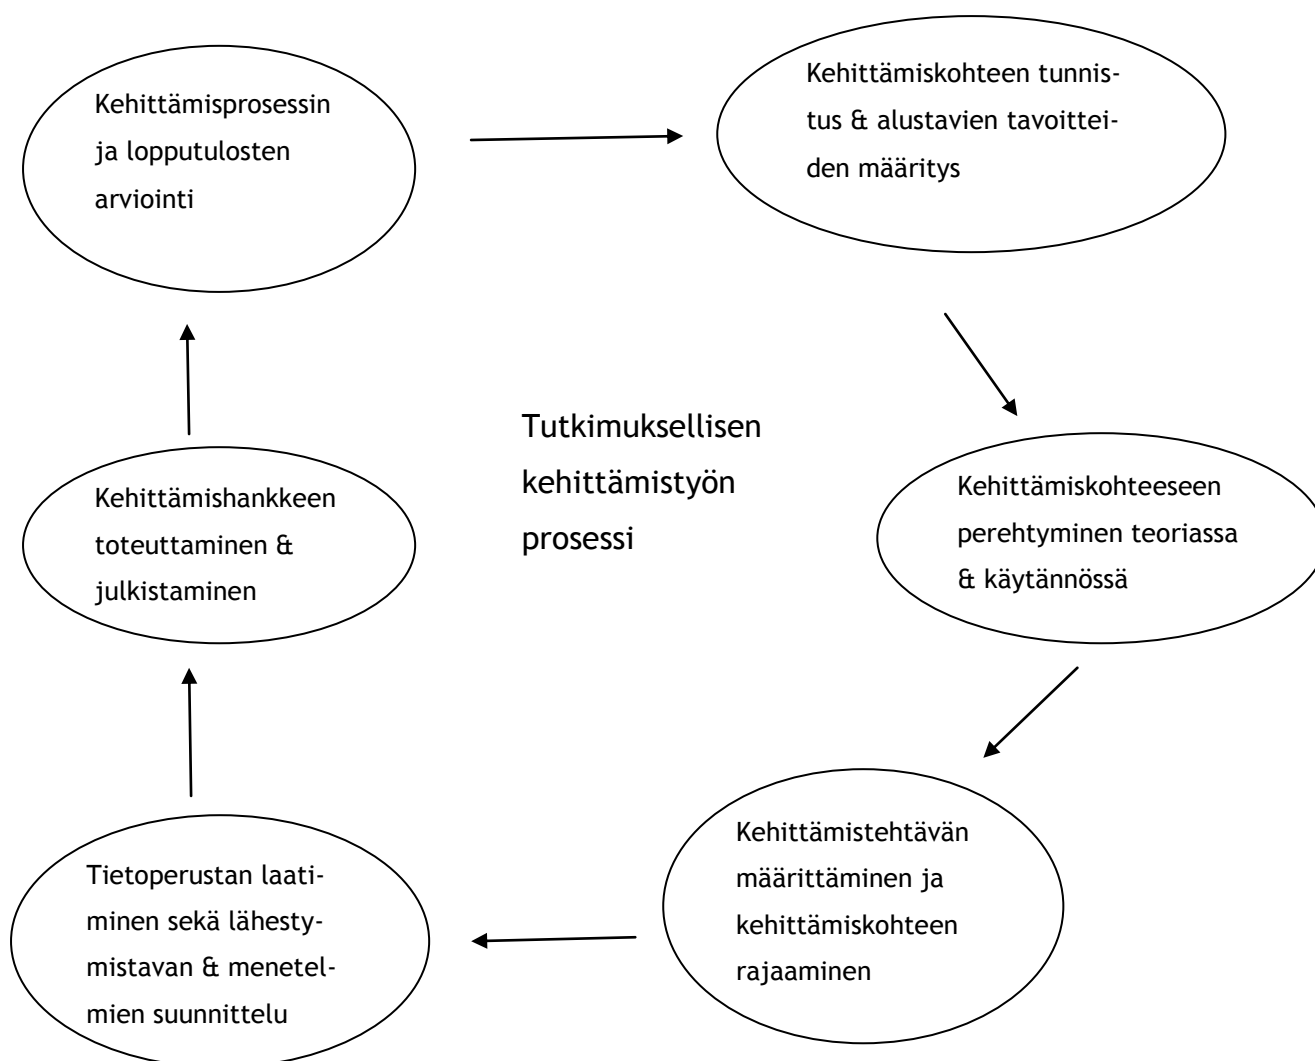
Kehittämisprosessin ja lopputulosten arviointi

Kehittämiskohteen tunnistus & alustavien tavoitteiden määritys

Tutkimuksellisen kehittämistyön prosessi

Kehittämiskohteeseen perehtyminen teoriassa & käytännössä

Kehittämishankkeen toteuttaminen & julkistaminen

Kehittämistehtävän määrittäminen ja kehittämiskohteen rajaaminen

Tietoperustan laatiminen sekä lähestymistavan & menetelmien suunnittelu